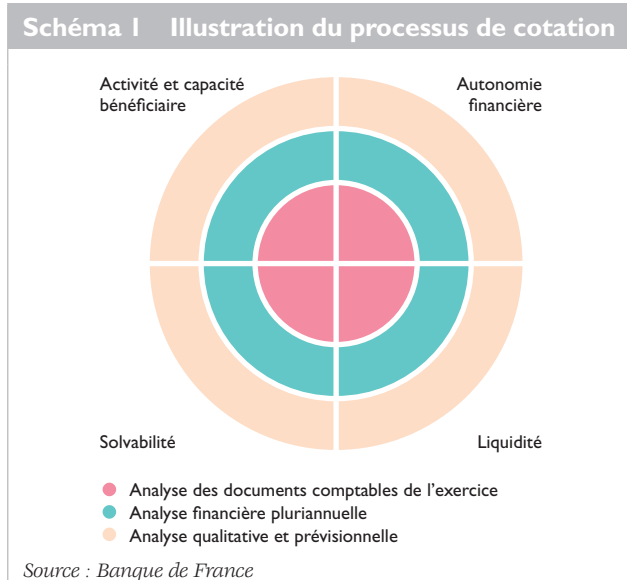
Schéma 1 Illustration du processus de cotation

Activité et capacité bénéficiaire

Autonomie financière

Solvabilité

Liquidité

Analyse des documents comptables de l'exercice
Analyse financière pluriannuelle
Analyse qualitative et prévisionnelle

Source : Banque de France